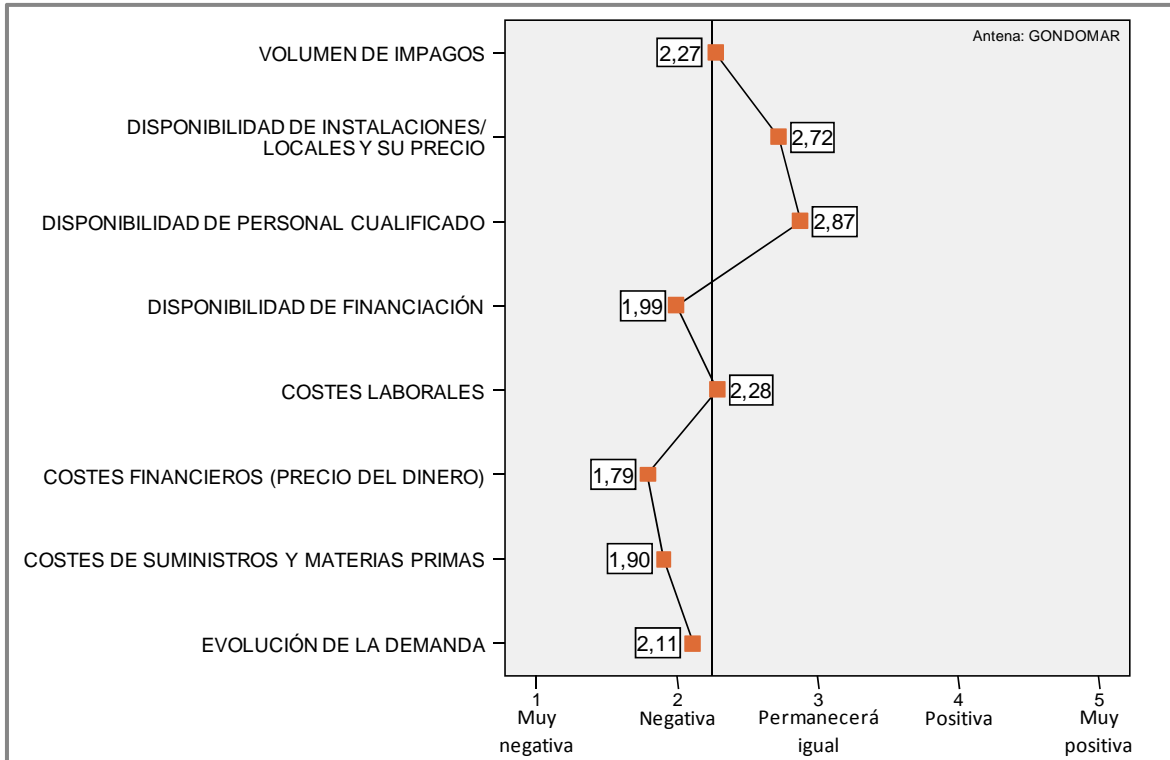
Antena: GONDOMAR

VOLUMEN DE IMPAGOS 2,27

DISPONIBILIDAD DE INSTALACIONES/ LOCALES Y SU PRECIO 2,72

DISPONIBILIDAD DE PERSONAL CUALIFICADO 2,87

DISPONIBILIDAD DE FINANCIACIÓN 1,99

COSTES LABORALES 2,28

COSTES FINANCIEROS (PRECIO DEL DINERO) 1,79

COSTES DE SUMINISTROS Y MATERIAS PRIMAS 1,90

EVOLUCIÓN DE LA DEMANDA 2,11

1 Muy negativa
2 Negativa
3 Permanecerá igual
4 Positiva
5 Muy positiva